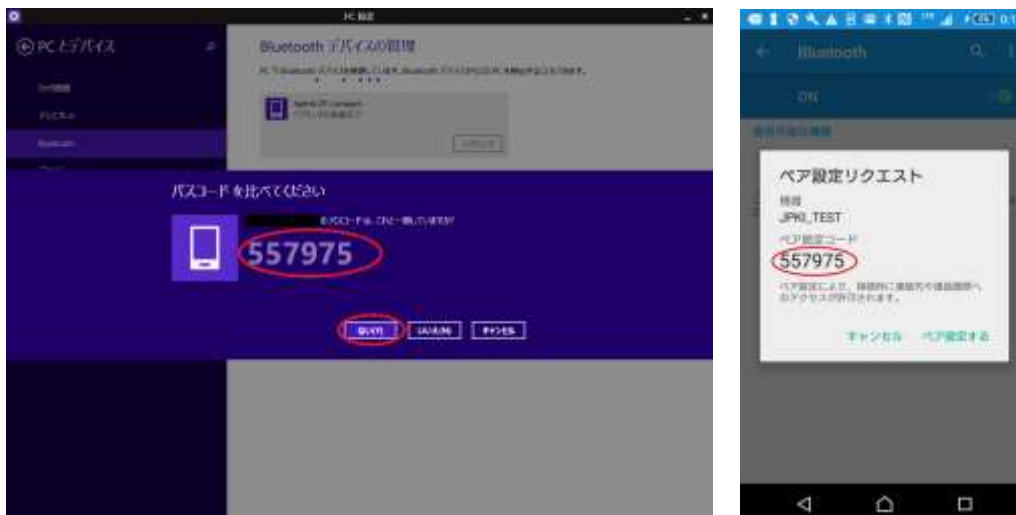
PC 設定

PC とデバイス

Bluetooth デバイスの管理

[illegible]

Xperia Z5 Compact
ペアリングの準備完了

ペアリング

パスコードを比べてください

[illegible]

557975

はい(Y)　いいえ(N)　キャンセル

Bluetooth

ON

ペア設定リクエスト

JPKI_TEST

ペア設定コード

557975

ペア設定により、接続時に連絡先や通話履歴へのアクセスが許可されます。

キャンセル　ペア設定する